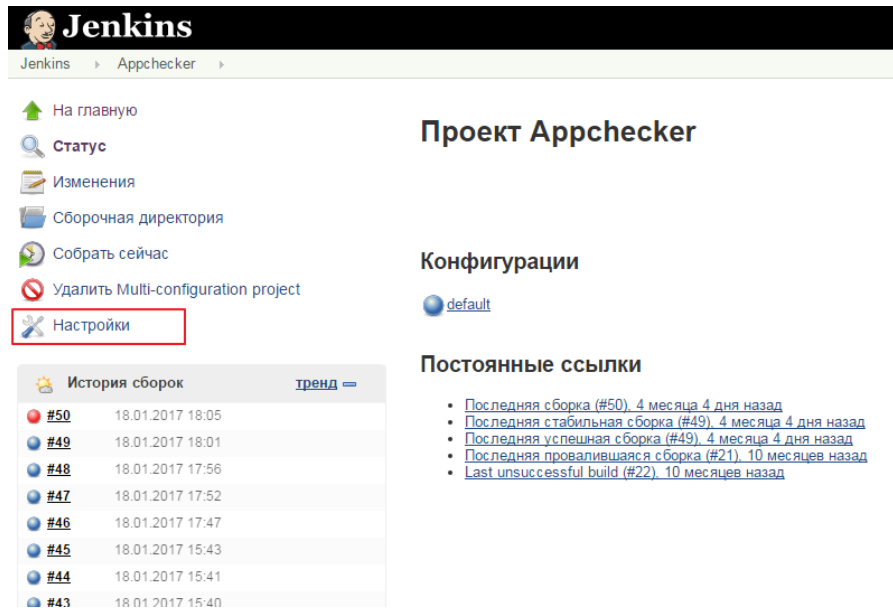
Jenkins

Jenkins › Appchecker ›

На главную
Статус
Изменения
Сборочная директория
Собрать сейчас
Удалить Multi-configuration project
Настройки

История сборок тренд

| | |
|---|---|
| #50 | 18.01.2017 18:05 |
| #49 | 18.01.2017 18:01 |
| #48 | 18.01.2017 17:56 |
| #47 | 18.01.2017 17:52 |
| #46 | 18.01.2017 17:47 |
| #45 | 18.01.2017 15:43 |
| #44 | 18.01.2017 15:41 |
| #43 | 18.01.2017 15:40 |

Проект Appchecker

Конфигурации

default

Постоянные ссылки

- Последняя сборка (#50), 4 месяца 4 дня назад
- Последняя стабильная сборка (#49), 4 месяца 4 дня назад
- Последняя успешная сборка (#49), 4 месяца 4 дня назад
- Последняя провалившаяся сборка (#21), 10 месяцев назад
- Last unsuccessful build (#22), 10 месяцев назад